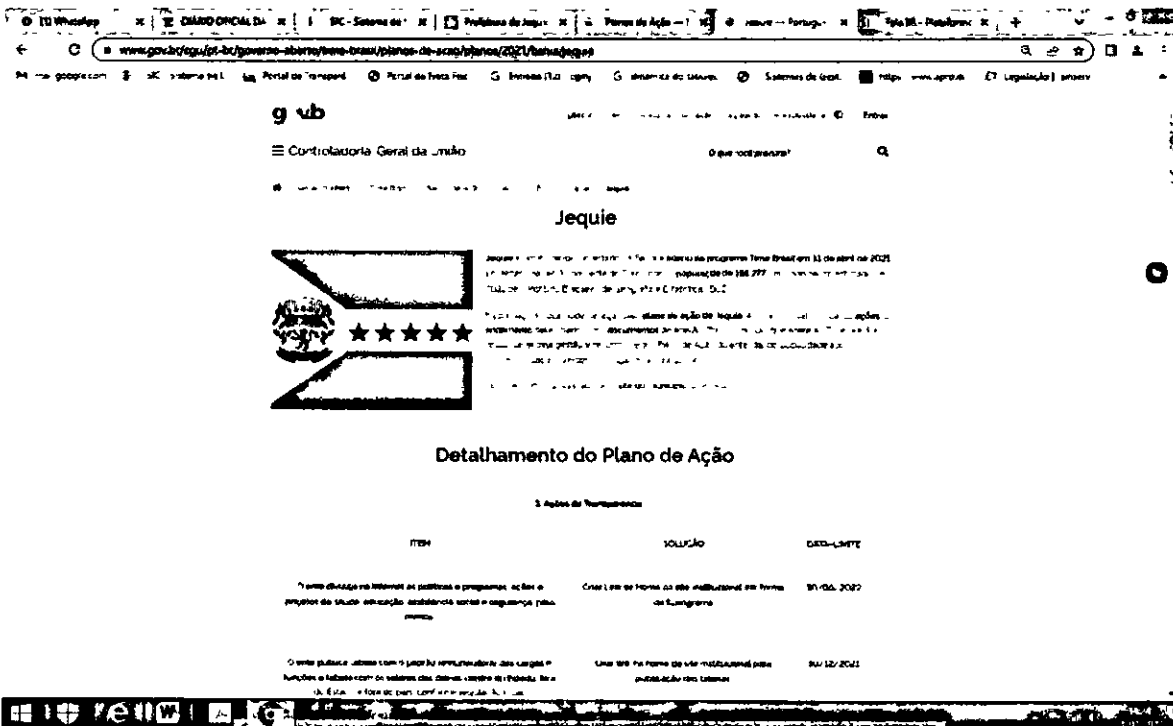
(1) WhatsApp | DIARIO OFICIAL DA | SIC - Sistema de | Prefeitura de Jequie | Planos de Ação | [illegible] | Foto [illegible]

www.gov.br/cgu/pt-br/governo-aberto/time-brasil/planos-de-acao/planos/2021/bahia/jequie

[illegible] google.com | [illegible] | Portal da Transparência | Portal da Nota Fiscal | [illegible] | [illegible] | Sistemas de Gest. | https://www.sgm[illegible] | Legislação | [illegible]

gov.br

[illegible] Entrar

≡ Controladoria Geral da União

O que você procura?

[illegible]

Jequie

Jequie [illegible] aderiu ao programa Time Brasil em 11 de abril de 2021 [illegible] população de 166.277 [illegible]

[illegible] plano de ação de Jequie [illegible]

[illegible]

Detalhamento do Plano de Ação

1. Ações de Transparência

| ITEM | SOLUÇÃO | DATA-LIMITE |
|---|---|---|
| O ente divulga na internet as políticas e programas, ações e projetos de saúde, educação, assistência social e segurança pública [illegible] | Criar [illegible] no site institucional em forma de fluxograma | 30/06/2022 |
| O ente publica tabela com o padrão remuneratório dos cargos e funções e tabela com os salários dos demais cargos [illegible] | Criar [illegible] no site institucional para publicação das tabelas | 30/12/2021 |